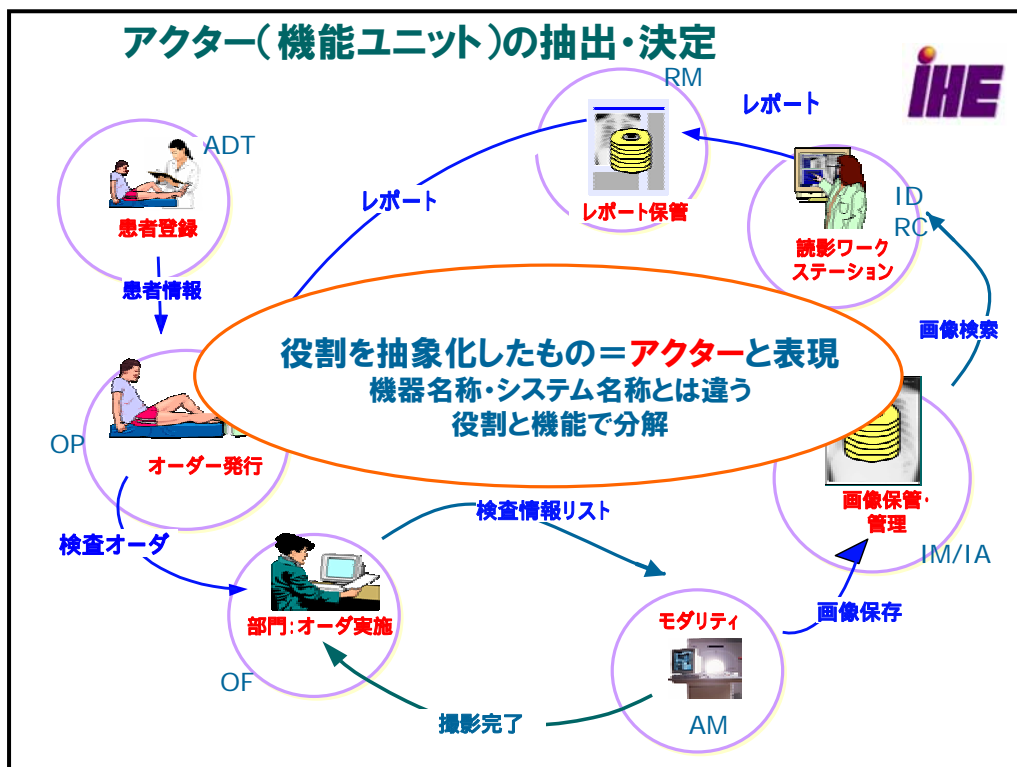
アクター(機能ユニット)の抽出・決定

IHE

RM
レポート
レポート保管

ADT
患者登録

レポート

ID
RC
読影ワークステーション

患者情報

画像検索

役割を抽象化したもの＝アクターと表現
機器名称・システム名称とは違う
役割と機能で分解

OP
オーダー発行

画像保管・管理
IM/IA

検査オーダ

検査情報リスト

部門:オーダ実施
OF

画像保存

モダリティ
AM

撮影完了